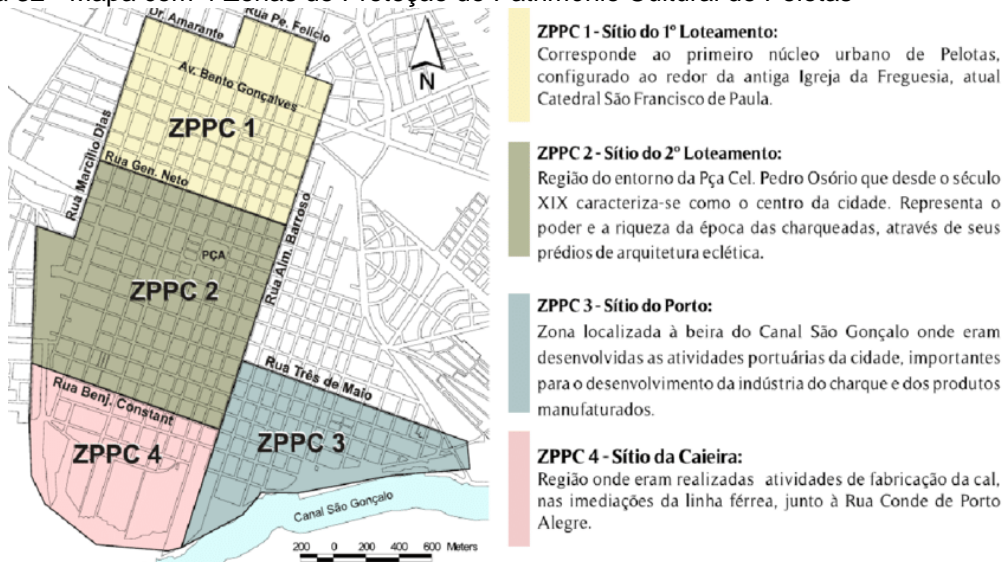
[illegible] Mapa com 4 Zonas de Proteção do Patrimônio Cultural de Pelotas

Dr. Amarante
Rua Pe. Felício
N
Av. Bento Gonçalves
ZPPC 1
Rua Marcílio Dias
Rua Gen. Neto
Rua Alm. Barroso
PÇA
ZPPC 2
Rua Três de Maio
Rua Benj. Constant
ZPPC 4
ZPPC 3
Canal São Gonçalo
200 0 200 400 600 Meters

ZPPC 1 - Sítio do 1º Loteamento:
Corresponde ao primeiro núcleo urbano de Pelotas, configurado ao redor da antiga Igreja da Freguesia, atual Catedral São Francisco de Paula.

ZPPC 2 - Sítio do 2º Loteamento:
Região do entorno da Pça Cel. Pedro Osório que desde o século XIX caracteriza-se como o centro da cidade. Representa o poder e a riqueza da época das charqueadas, através de seus prédios de arquitetura eclética.

ZPPC 3 - Sítio do Porto:
Zona localizada à beira do Canal São Gonçalo onde eram desenvolvidas as atividades portuárias da cidade, importantes para o desenvolvimento da indústria do charque e dos produtos manufaturados.

ZPPC 4 - Sítio da Caieira:
Região onde eram realizadas atividades de fabricação da cal, nas imediações da linha férrea, junto à Rua Conde de Porto Alegre.